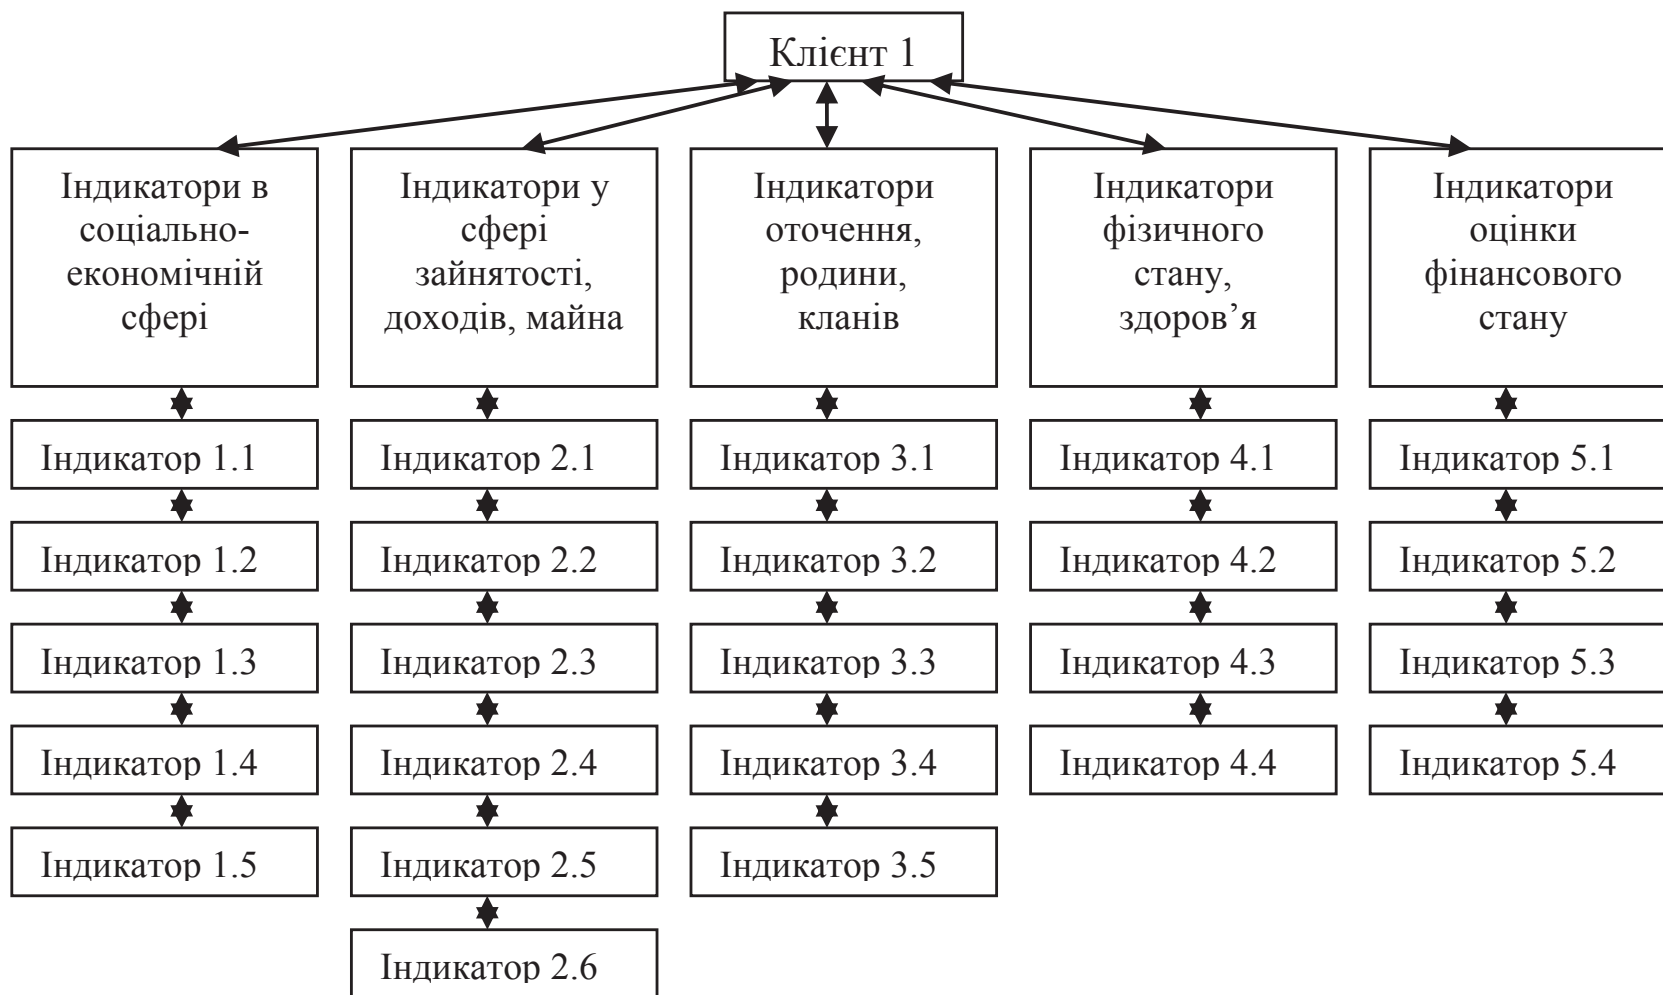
Клієнт 1

Індикатори в соціально-економічній сфері

Індикатор 1.1
Індикатор 1.2
Індикатор 1.3
Індикатор 1.4
Індикатор 1.5

Індикатори у сфері зайнятості, доходів, майна

Індикатор 2.1
Індикатор 2.2
Індикатор 2.3
Індикатор 2.4
Індикатор 2.5
Індикатор 2.6

Індикатори оточення, родини, кланів

Індикатор 3.1
Індикатор 3.2
Індикатор 3.3
Індикатор 3.4
Індикатор 3.5

Індикатори фізичного стану, здоров’я

Індикатор 4.1
Індикатор 4.2
Індикатор 4.3
Індикатор 4.4

Індикатори оцінки фінансового стану

Індикатор 5.1
Індикатор 5.2
Індикатор 5.3
Індикатор 5.4